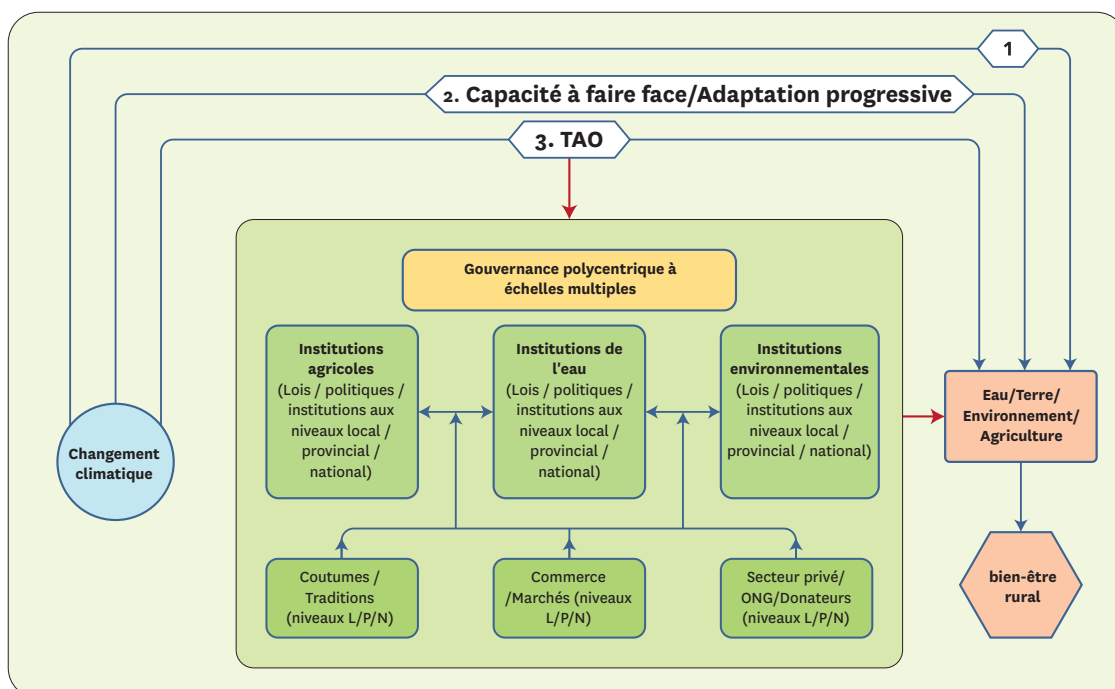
1

2. Capacité à faire face/Adaptation progressive

3. TAO

Gouvernance polycentrique à échelles multiples

Institutions agricoles (Lois / politiques / institutions aux niveaux local / provincial / national)

Institutions de l'eau (Lois / politiques / institutions aux niveaux local / provincial / national)

Institutions environnementales (Lois / politiques / institutions aux niveaux local / provincial / national)

Changement climatique

Eau/Terre/ Environnement/ Agriculture

Coutumes / Traditions (niveaux L/P/N)

Commerce /Marchés (niveaux L/P/N)

Secteur privé/ ONG/Donateurs (niveaux L/P/N)

bien-être rural